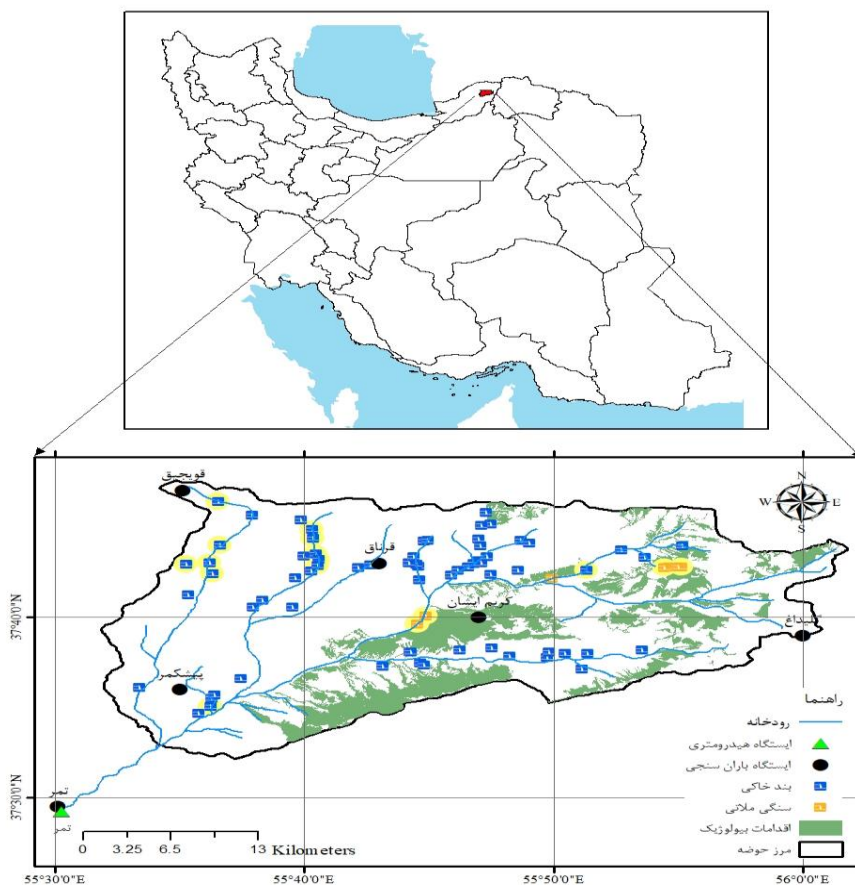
قویجق
قرناق
کریم ایشان
پیشکمر
تمر
تمر
سداغ
N
W
E
S
37°40'0"N
37°30'0"N
راهنما
رودخانه
ایستگاه هیدرومتری
ایستگاه باران سنجی
بند خاکی
سنگی ملاتی
اقدامات بیولوژیک
مرز حوضه
0 3.25 6.5 13 Kilometers
55°30'0"E
55°40'0"E
55°50'0"E
56°0'0"E